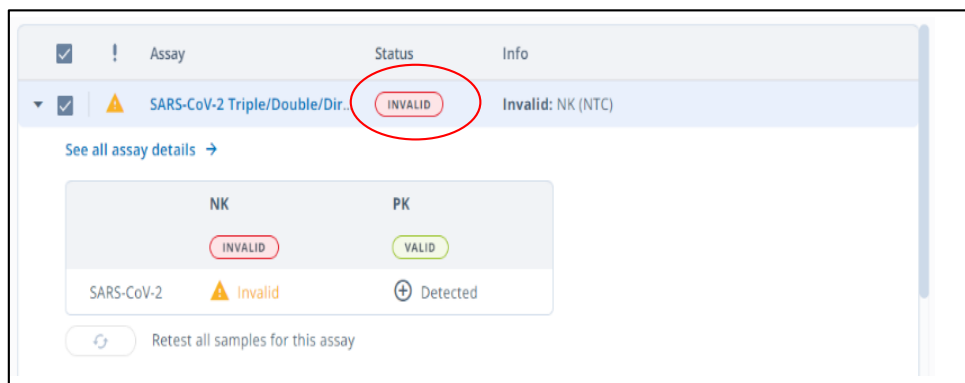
! Assay Status Info

SARS-CoV-2 Triple/Double/Dir... INVALID **Invalid:** NK (NTC)

See all assay details →

| | NK | PK |
|---|---|---|
| | INVALID | VALID |
| SARS-CoV-2 | Invalid | Detected |

Retest all samples for this assay